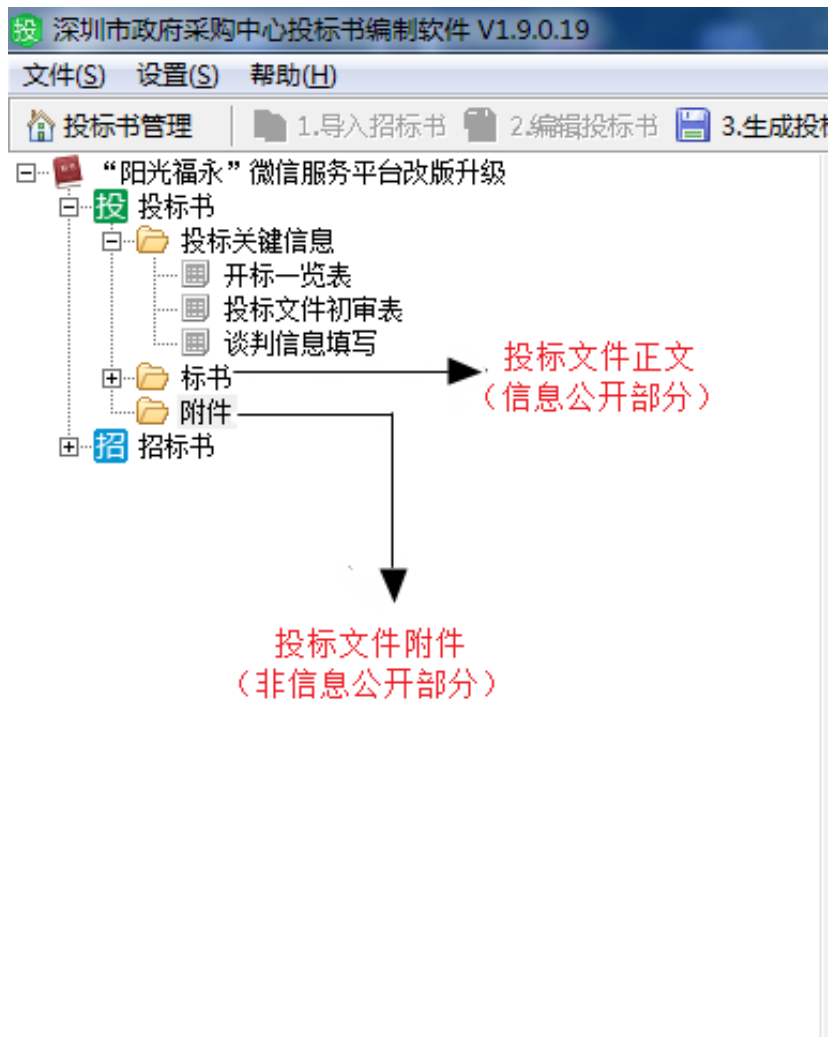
投 深圳市政府采购中心投标书编制软件 V1.9.0.19

文件(S) 设置(S) 帮助(H)

投标书管理 1.导入招标书 2.编辑投标书 3.生成投标

"阳光福永"微信服务平台改版升级
投 投标书
投标关键信息
开标一览表
投标文件初审表
谈判信息填写
标书
附件
招 招标书

投标文件正文
（信息公开部分）

投标文件附件
（非信息公开部分）